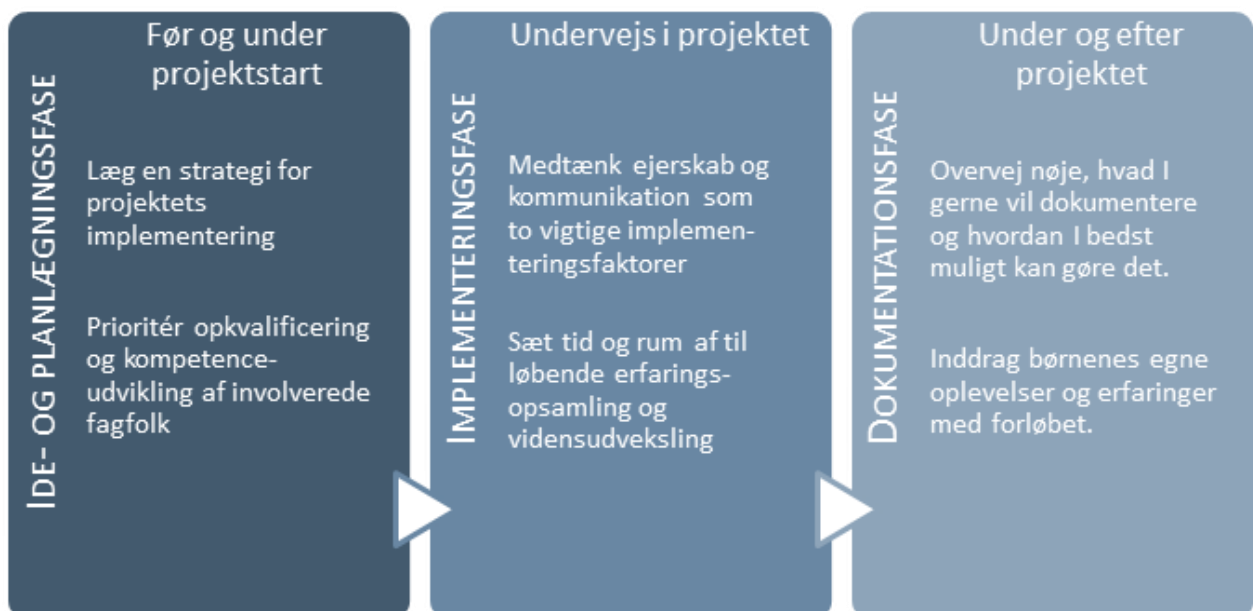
IDE- OG PLANLÆGNINGSFASE

Før og under projektstart

Læg en strategi for projektets implementering

Prioritér opkvalificering og kompetenceudvikling af involverede fagfolk

IMPLEMENTERINGSFASE

Undervejs i projektet

Medtænk ejerskab og kommunikation som to vigtige implementeringsfaktorer

Sæt tid og rum af til løbende erfaringsopsamling og vidensudveksling

DOKUMENTATIONSFASE

Under og efter projektet

Overvej nøje, hvad I gerne vil dokumentere og hvordan I bedst muligt kan gøre det.

Inddrag børnenes egne oplevelser og erfaringer med forløbet.